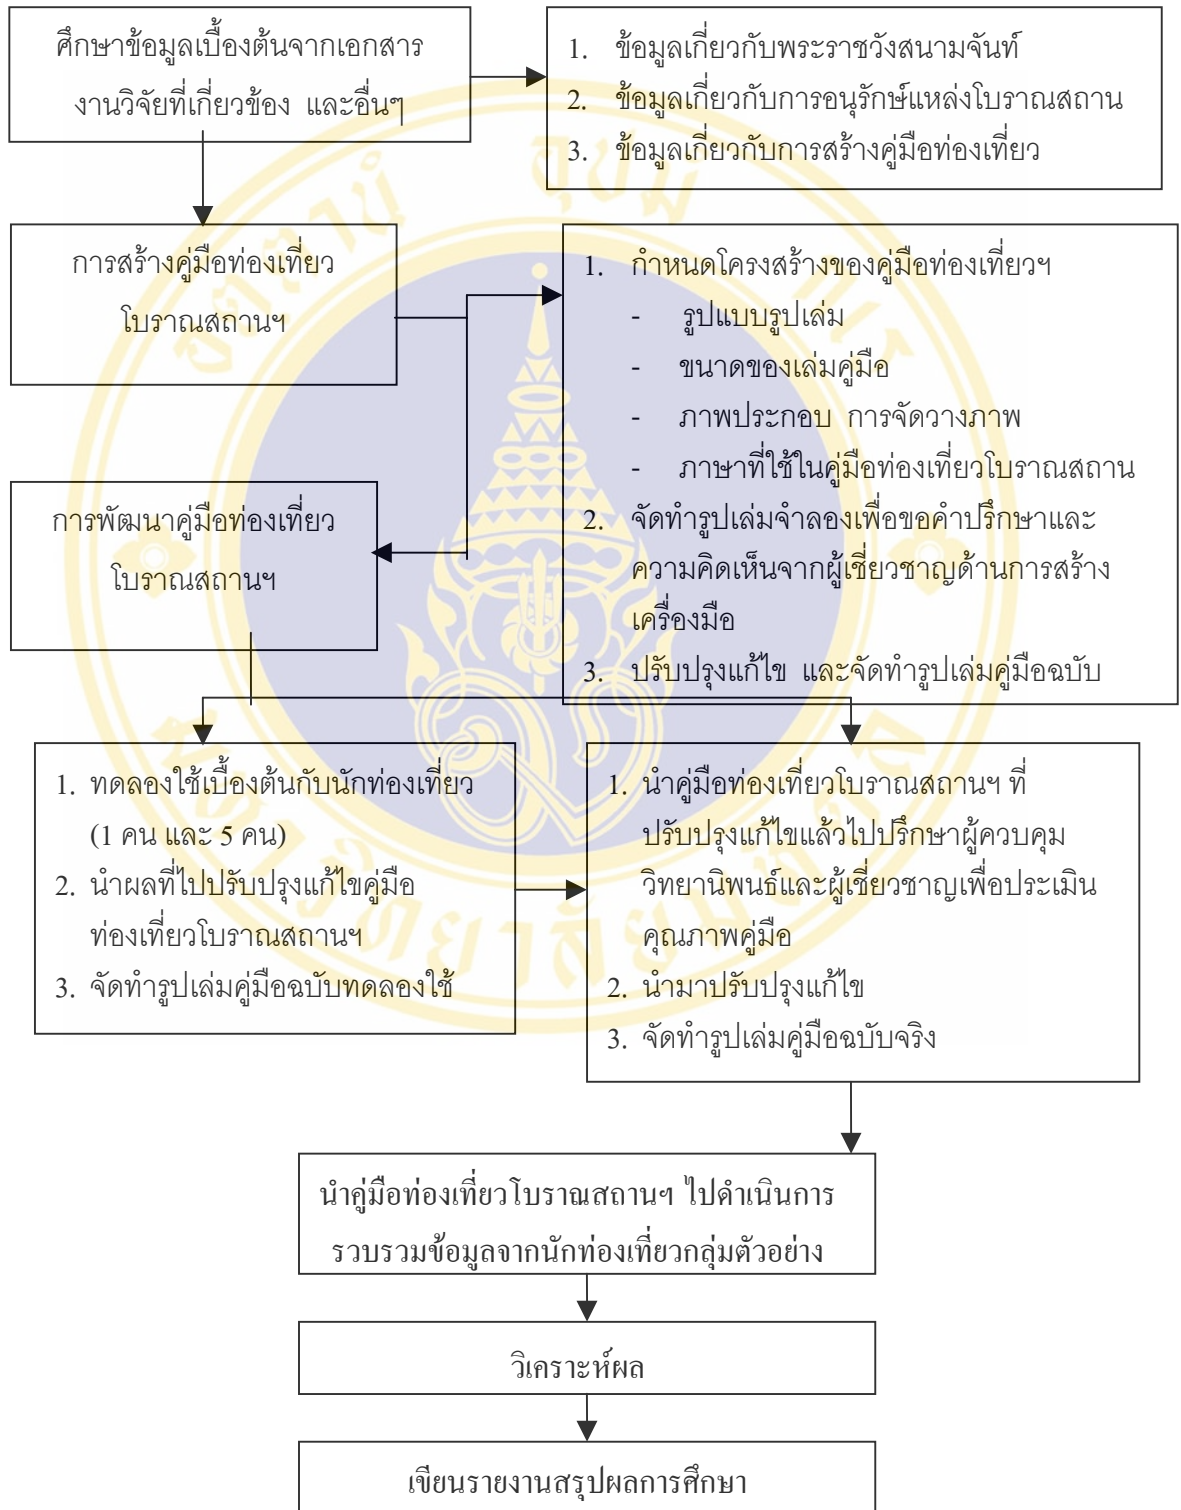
ศึกษาข้อมูลเบื้องต้นจากเอกสาร งานวิจัยที่เกี่ยวข้อง และอื่นๆ

1. ข้อมูลเกี่ยวกับพระราชวังสนามจันทร์
2. ข้อมูลเกี่ยวกับการอนุรักษ์แหล่งโบราณสถาน
3. ข้อมูลเกี่ยวกับการสร้างคู่มือท่องเที่ยว

การสร้างคู่มือท่องเที่ยว โบราณสถานฯ

1. กำหนดโครงสร้างของคู่มือท่องเที่ยวฯ
- รูปแบบรูปเล่ม
- ขนาดของเล่มคู่มือ
- ภาพประกอบ การจัดวางภาพ
- ภาษาที่ใช้ในคู่มือท่องเที่ยวโบราณสถาน
2. จัดทำรูปเล่มจำลองเพื่อขอคำปรึกษาและความคิดเห็นจากผู้เชี่ยวชาญด้านการสร้างเครื่องมือ
3. ปรับปรุงแก้ไข และจัดทำรูปเล่มคู่มือฉบับ

การพัฒนาคู่มือท่องเที่ยว โบราณสถานฯ

1. ทดลองใช้เบื้องต้นกับนักท่องเที่ยว (1 คน และ 5 คน)
2. นำผลที่ไปปรับปรุงแก้ไขคู่มือท่องเที่ยวโบราณสถานฯ
3. จัดทำรูปเล่มคู่มือฉบับทดลองใช้

1. นำคู่มือท่องเที่ยวโบราณสถานฯ ที่ปรับปรุงแก้ไขแล้วไปปรึกษาผู้ควบคุมวิทยานิพนธ์และผู้เชี่ยวชาญเพื่อประเมินคุณภาพคู่มือ
2. นำมาปรับปรุงแก้ไข
3. จัดทำรูปเล่มคู่มือฉบับจริง

นำคู่มือท่องเที่ยวโบราณสถานฯ ไปดำเนินการรวบรวมข้อมูลจากนักท่องเที่ยวกลุ่มตัวอย่าง

วิเคราะห์ผล

เขียนรายงานสรุปผลการศึกษา